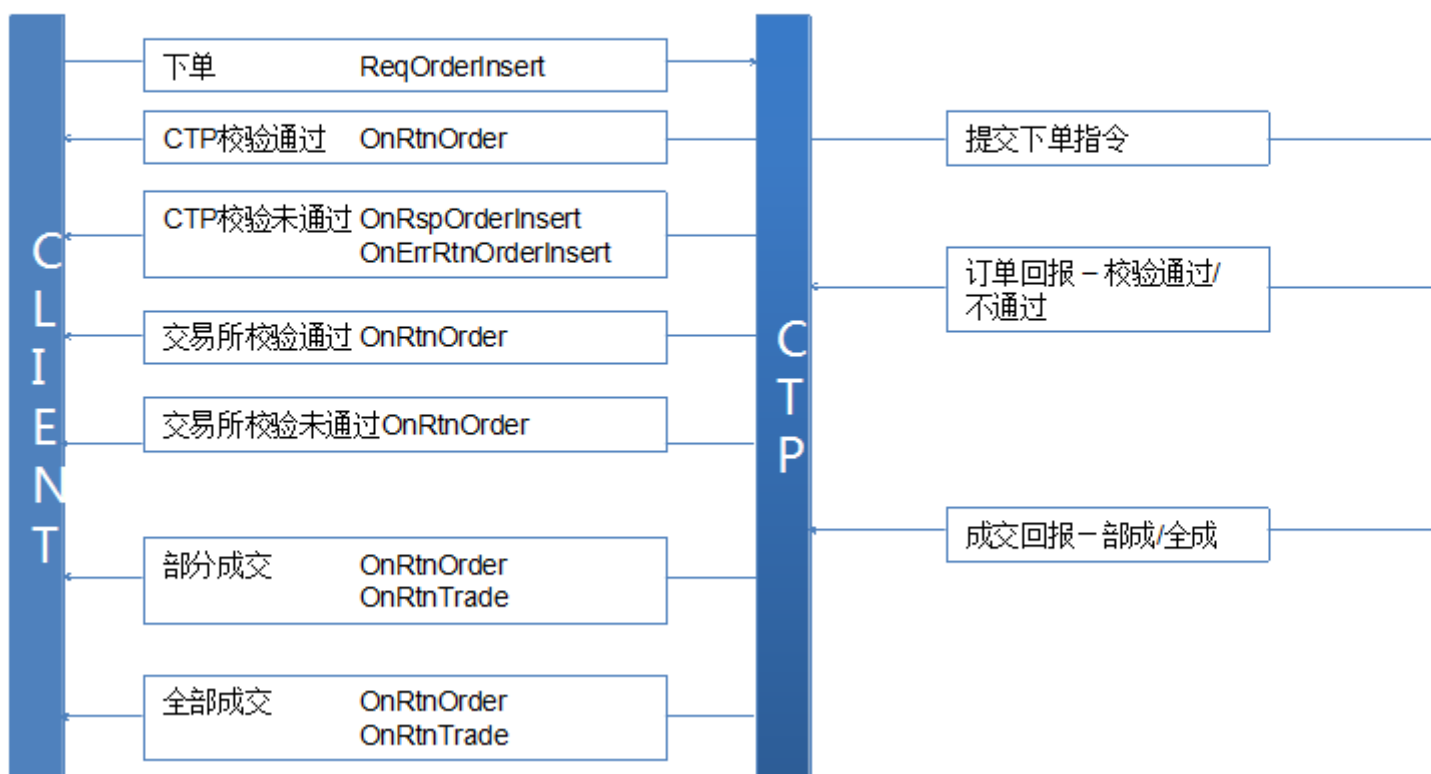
CLIENT

下单 ReqOrderInsert

CTP校验通过 OnRtnOrder

CTP校验未通过 OnRspOrderInsert OnErrRtnOrderInsert

交易所校验通过 OnRtnOrder

交易所校验未通过OnRtnOrder

部分成交 OnRtnOrder OnRtnTrade

全部成交 OnRtnOrder OnRtnTrade

CTP

提交下单指令

订单回报－校验通过/不通过

成交回报－部成/全成